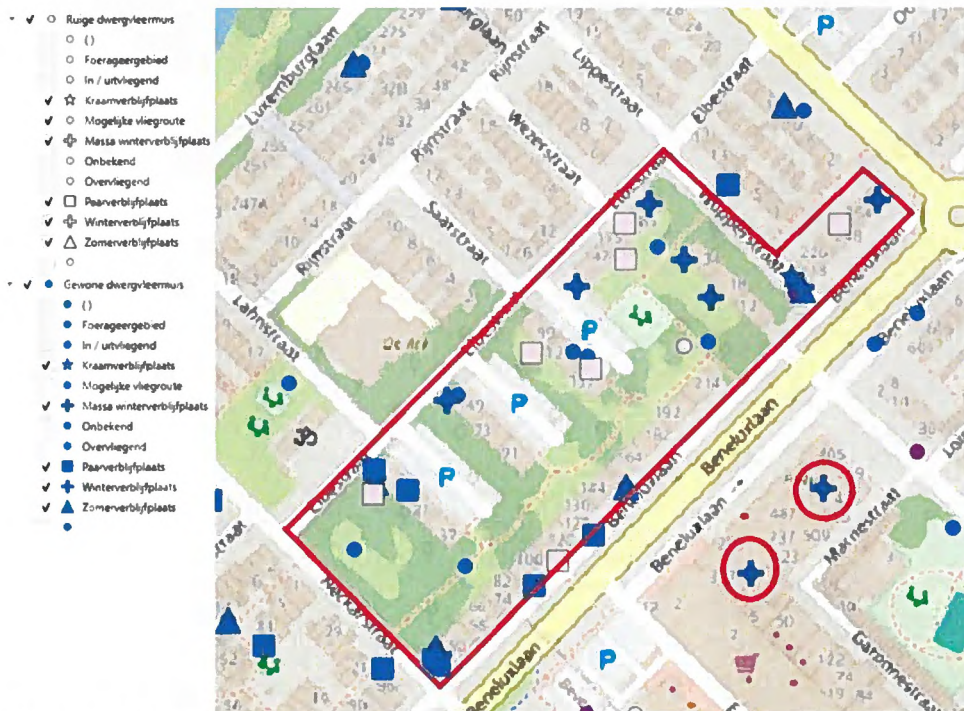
Ruige dwergvleermuis
()
Foerageergebied
In / uitvliegend
Kraamverblijfplaats
Mogelijke vliegroute
Massa winterverblijfplaats
Onbekend
Overvliegend
Paarverblijfplaats
Winterverblijfplaats
Zomerverblijfplaats

Gewone dwergvleermuis
()
Foerageergebied
In / uitvliegend
Kraamverblijfplaats
Mogelijke vliegroute
Massa winterverblijfplaats
Onbekend
Overvliegend
Paarverblijfplaats
Winterverblijfplaats
Zomerverblijfplaats

Luxemburglaan
Rijnstraat
Lippestraat
Wezerstraat
Elbestraat
Rijnstraat
Saarstraat
Rijnstraat
Lahnstraat
Elbestraat
Moezelstraat
Beneluxlaan
Beneluxlaan
Beneluxlaan
Beneluxlaan
Rhônestraat
Maasstraat
Garonnestraat
Ruhrstraat
De Ark
P
P
P
P
P